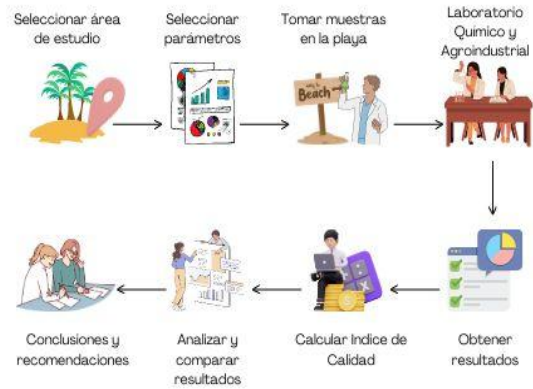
Seleccionar área de estudio

Seleccionar parámetros

Tomar muestras en la playa

Beach

Laboratorio Químico y Agroindustrial

Obtener resultados

Calcular Indice de Calidad

Analizar y comparar resultados

Conclusiones y recomendaciones